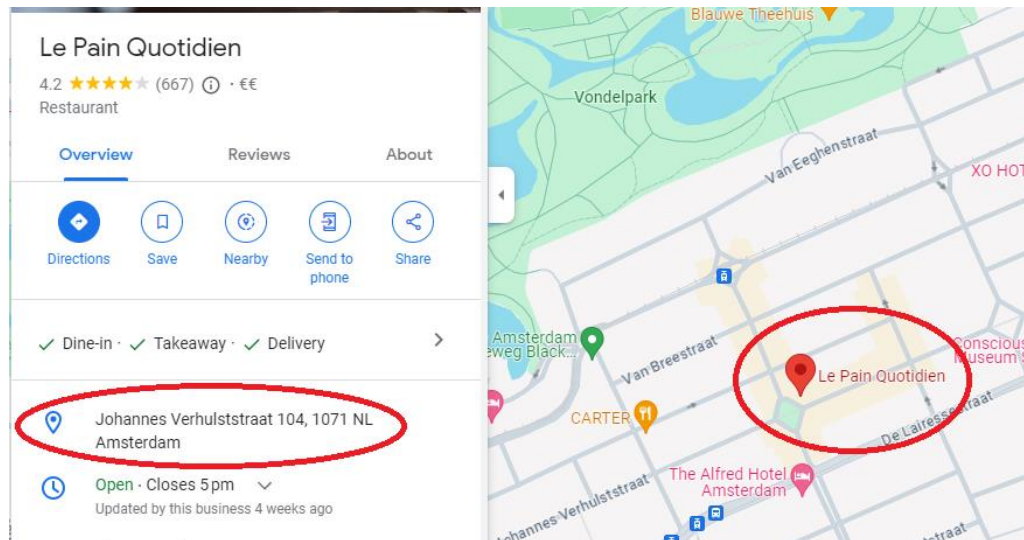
Le Pain Quotidien

4.2 ★★★★★ (667) · €€

Restaurant

Overview Reviews About

Directions Save Nearby Send to phone Share

✓ Dine-in · ✓ Takeaway · ✓ Delivery

Johannes Verhulststraat 104, 1071 NL Amsterdam

Open · Closes 5 pm

Updated by this business 4 weeks ago

Blauwe Theehuis

Vondelpark

Van Eeghenstraat

XO HOT

Amsterdam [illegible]eweg Black...

Van Breestraat

Le Pain Quotidien

Conscious Museum S

CARTER

De Lairessestraat

The Alfred Hotel Amsterdam

Johannes Verhulststraat

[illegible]raat